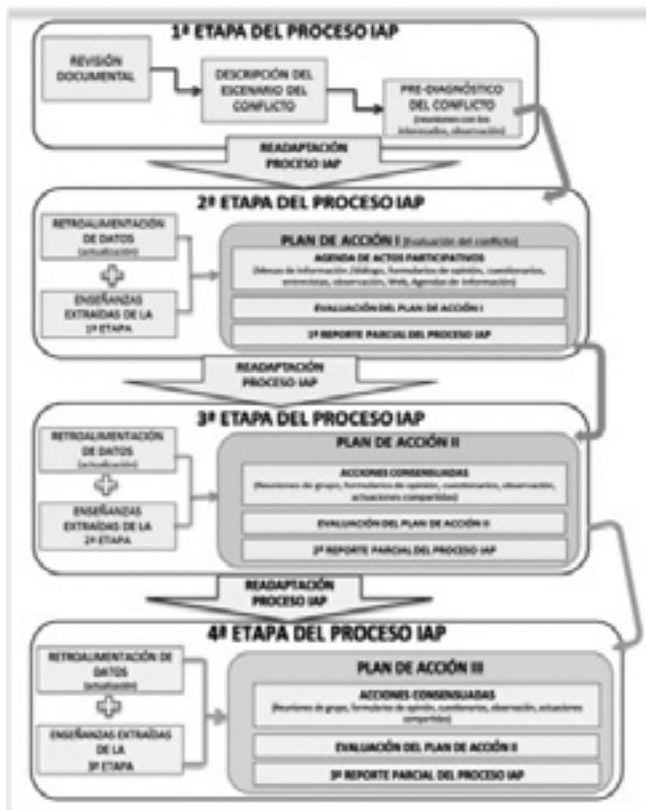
1ª ETAPA DEL PROCESO IAP

REVISIÓN DOCUMENTAL

DESCRIPCIÓN DEL ESCENARIO DEL CONFLICTO

PRE-DIAGNÓSTICO DEL CONFLICTO (reuniones con los informantes, observación)

READAPTACIÓN PROCESO IAP

2ª ETAPA DEL PROCESO IAP

RETROALIMENTACIÓN DE DATOS (actualización)

ENSEÑANZAS EXTRAÍDAS DE LA 1ª ETAPA

PLAN DE ACCIÓN I (Evaluación del conflicto)

AGENDA DE ACTOS PARTICIPATIVOS (Mesas de información /diálogo, formularios de opinión, cuestionarios, entrevistas, observación, Web, Agendas de información)

EVALUACIÓN DEL PLAN DE ACCIÓN I

1º REPORTE PARCIAL DEL PROCESO IAP

READAPTACIÓN PROCESO IAP

3ª ETAPA DEL PROCESO IAP

RETROALIMENTACIÓN DE DATOS (actualización)

ENSEÑANZAS EXTRAÍDAS DE LA 2ª ETAPA

PLAN DE ACCIÓN II

ACCIONES CONSENSUADAS (Reuniones de grupo, formularios de opinión, cuestionarios, observación, actuaciones compartidas)

EVALUACIÓN DEL PLAN DE ACCIÓN II

2º REPORTE PARCIAL DEL PROCESO IAP

READAPTACIÓN PROCESO IAP

4ª ETAPA DEL PROCESO IAP

RETROALIMENTACIÓN DE DATOS (actualización)

ENSEÑANZAS EXTRAÍDAS DE LA 3ª ETAPA

PLAN DE ACCIÓN III

ACCIONES CONSENSUADAS (Reuniones de grupo, formularios de opinión, cuestionarios, observación, actuaciones compartidas)

EVALUACIÓN DEL PLAN DE ACCIÓN II

3º REPORTE PARCIAL DEL PROCESO IAP